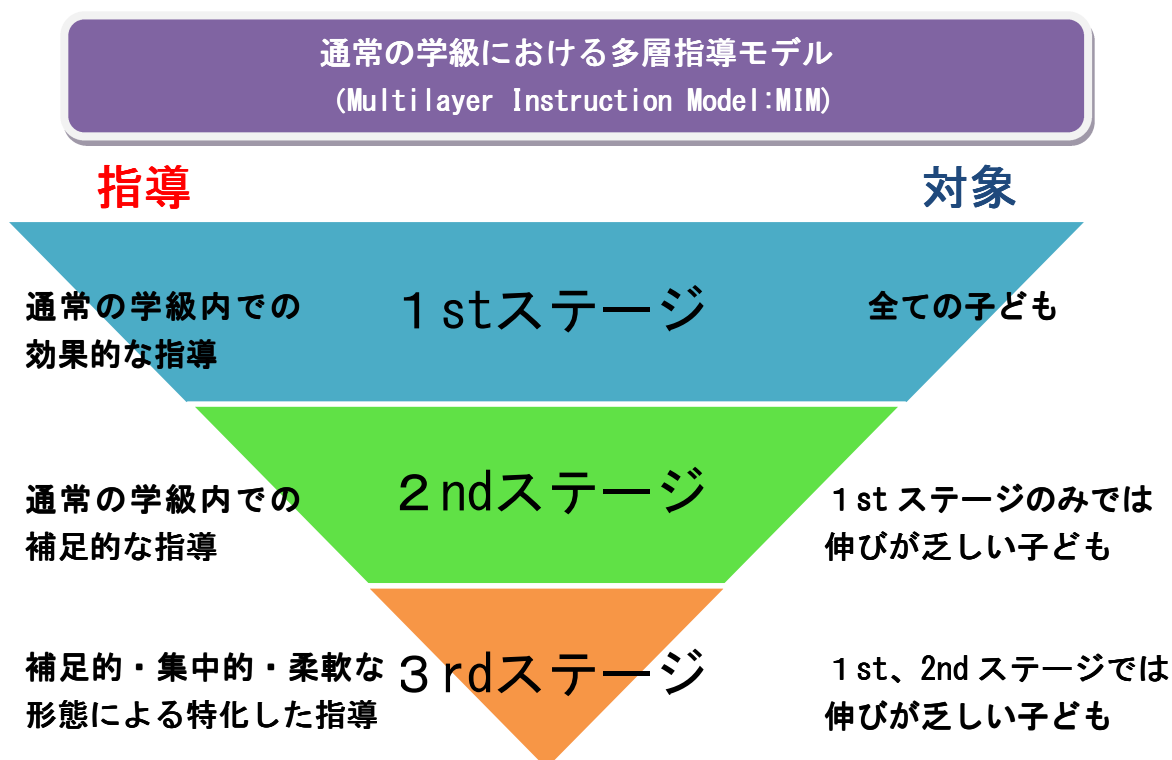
通常の学級における多層指導モデル
(Multilayer Instruction Model:MIM)

指導

対象

通常の学級内での効果的な指導

１stステージ

全ての子ども

通常の学級内での補足的な指導

２ndステージ

１st ステージのみでは伸びが乏しい子ども

補足的・集中的・柔軟な形態による特化した指導

３rdステージ

１st、2nd ステージでは伸びが乏しい子ども